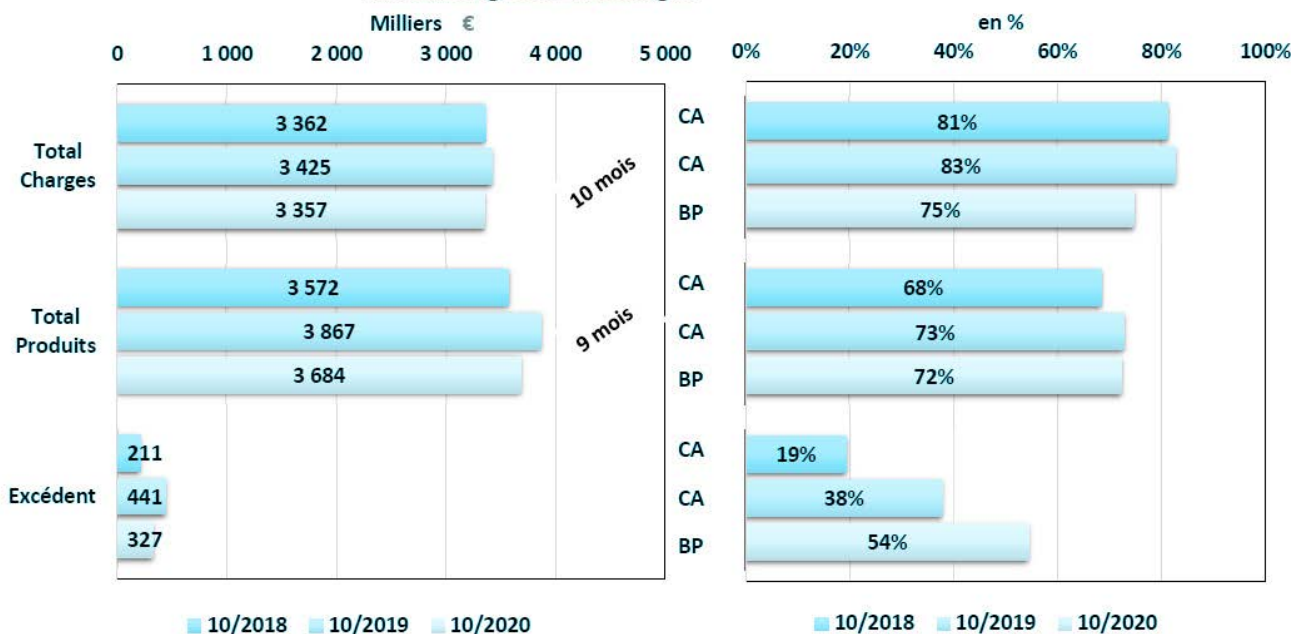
Milliers €

0 1 000 2 000 3 000 4 000 5 000

Total Charges
3 362
3 425
3 357

10 mois

Total Produits
3 572
3 867
3 684

9 mois

Excédent
211
441
327

10/2018 10/2019 10/2020

en %

0% 20% 40% 60% 80% 100%

CA 81%
CA 83%
BP 75%
CA 68%
CA 73%
BP 72%
CA 19%
CA 38%
BP 54%

10/2018 10/2019 10/2020